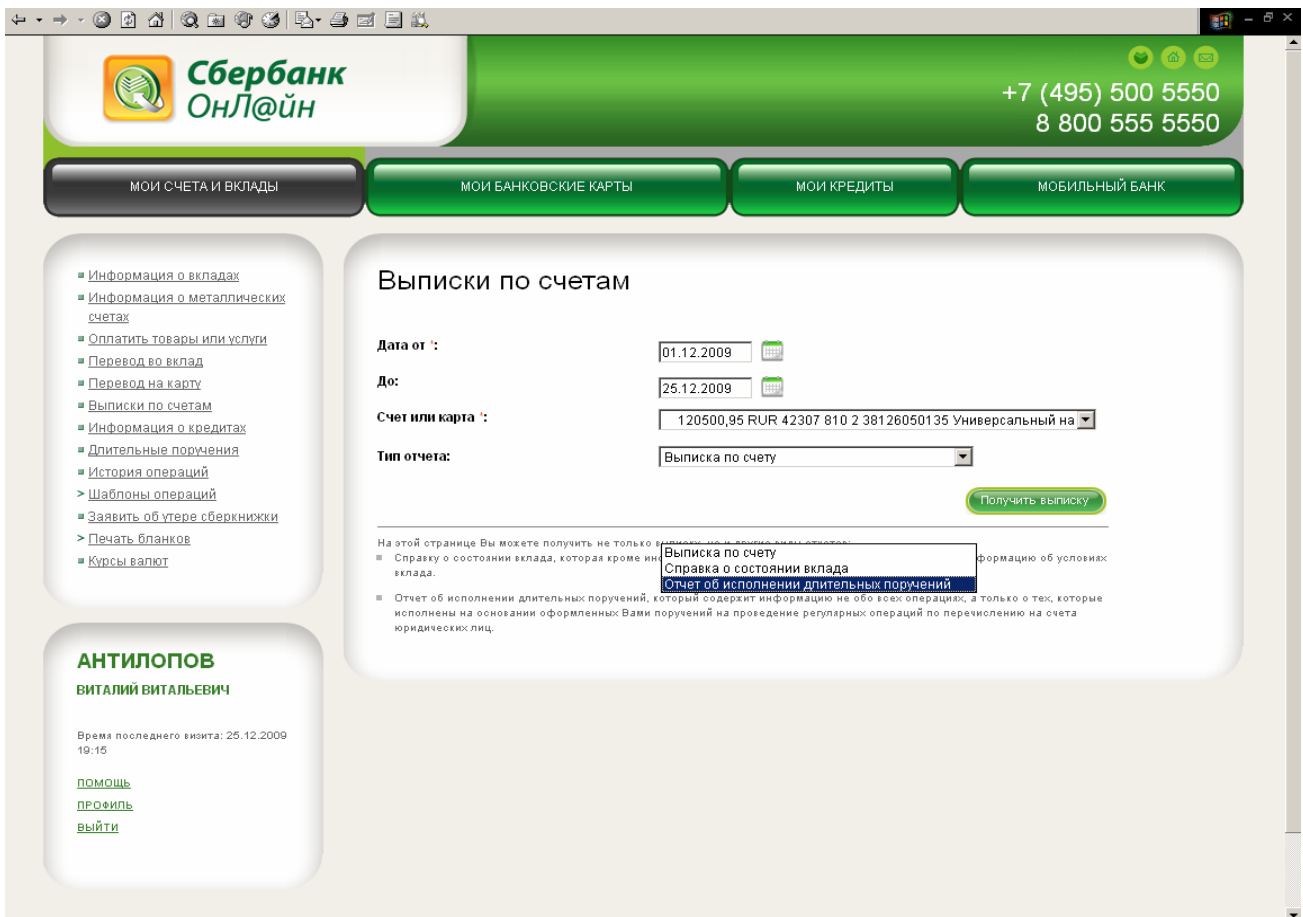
Сбербанк
ОнЛ@йн

+7 (495) 500 5550
8 800 555 5550

МОИ СЧЕТА И ВКЛАДЫ
МОИ БАНКОВСКИЕ КАРТЫ
МОИ КРЕДИТЫ
МОБИЛЬНЫЙ БАНК

Информация о вкладах
Информация о металлических счетах
Оплатить товары или услуги
Перевод во вклад
Перевод на карту
Выписки по счетам
Информация о кредитах
Длительные поручения
История операций
> Шаблоны операций
Заявить об утере сберкнижки
> Печать бланков
Курсы валют

АНТИЛОПОВ
ВИТАЛИЙ ВИТАЛЬЕВИЧ

Время последнего визита: 25.12.2009 19:15

ПОМОЩЬ
ПРОФИЛЬ
ВЫЙТИ

Выписки по счетам

Дата от *: 01.12.2009
До: 25.12.2009
Счет или карта *: 120500,95 RUR 42307 810 2 38126050135 Универсальный на
Тип отчета: Выписка по счету

Получить выписку

На этой странице Вы можете получить не только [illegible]
Справку о состоянии вклада, которая кроме ин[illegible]формацию об условиях вклада.

Выписка по счету
Справка о состоянии вклада
Отчет об исполнении длительных поручений

Отчет об исполнении длительных поручений, который содержит информацию не обо всех операциях, а только о тех, которые исполнены на основании оформленных Вами поручений на проведение регулярных операций по перечислению на счета юридических лиц.